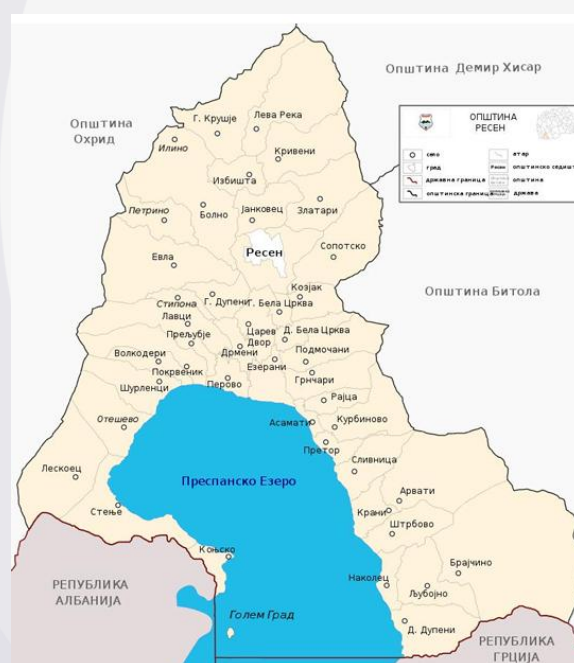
Општина Демир Хисар

Општина Охрид

Г. Крушје
Лева Река
Илино
Кривени
Избишта
Петрино
Болно
Јанковец
Златари
Ресен
Сопотско
Евла
Козјак
Стипона
Г. Дупени
Г. Бела Црква
Лавци
Прељубје
Царев Двор
Д. Бела Црква
Волкодери
Дрмени
Подмочани
Покрвеник
Езерани
Шурленци
Перово
Грнчари
Рајца
Отешево
Асамати
Курбиново
Претор
Леskoец
Сливница
Преспанско Езеро
Арвати
Стење
Крани
Штрбово
Коњско
Брајчино
Наколец
Љубојно
Голем Град
Д. Дупени

Општина Битола

РЕПУБЛИКА АЛБАНИЈА

РЕПУБЛИКА ГРЦИЈА

ОПШТИНА РЕСЕН
село
атар
град
општинско седиште
државна граница
општина
општинска граница
држава